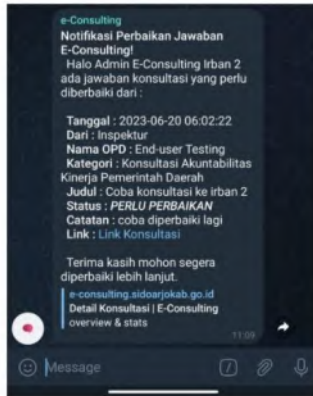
e-Consulting
Notifikasi Perbaikan Jawaban E-Consulting!
Halo Admin E-Consulting Irban 2 ada jawaban konsultasi yang perlu diberbaiki dari :

Tanggal : 2023-06-20 06:02:22
Dari : Inspektur
Nama OPD : End-user Testing
Kategori : Konsultasi Akuntabilitas Kinerja Pemerintah Daerah
Judul : Coba konsultasi ke irban 2
Status : PERLU PERBAIKAN
Catatan : coba diperbaiki lagi
Link : Link Konsultasi

Terima kasih mohon segera diperbaiki lebih lanjut.

e-consulting.sidoarjokab.go.id
Detail Konsultasi | E-Consulting
overview & stats
11:09

Message